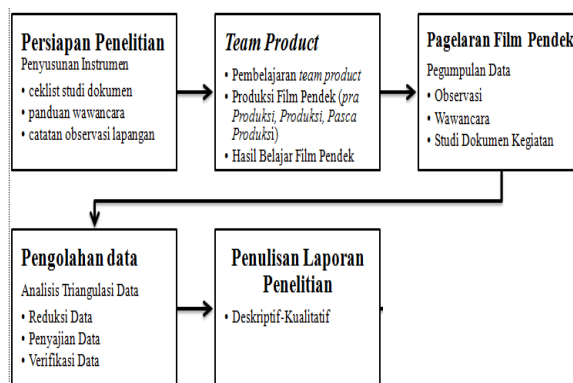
**Persiapan Penelitian**
Penyusunan Instrumen
• ceklist studi dokumen
• panduan wawancara
• catatan observasi lapangan

***Team Product***
• Pembelajaran *team product*
• Produksi Film Pendek (*pra Produksi, Produksi, Pasca Produksi*)
• Hasil Belajar Film Pendek

**Pagelaran Film Pendek**
Pegumpulan Data
• Observasi
• Wawancara
• Studi Dokumen Kegiatan

**Pengolahan data**
Analisis Triangulasi Data
• Reduksi Data
• Penyajian Data
• Verifikasi Data

**Penulisan Laporan Penelitian**
• Deskriptif-Kualitatif